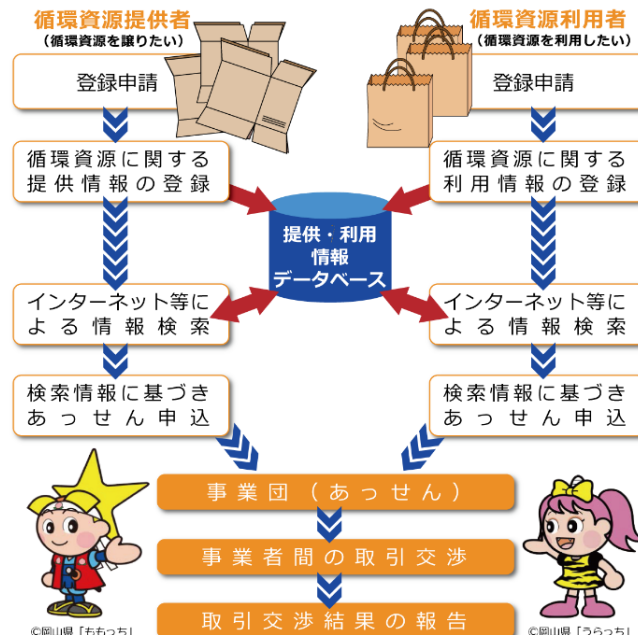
循環資源提供者
（循環資源を譲りたい）

登録申請

循環資源に関する提供情報の登録

インターネット等による情報検索

検索情報に基づきあっせん申込

循環資源利用者
（循環資源を利用したい）

登録申請

循環資源に関する利用情報の登録

インターネット等による情報検索

検索情報に基づきあっせん申込

提供・利用情報データベース

事業団（あっせん）

事業者間の取引交渉

取引交渉結果の報告

©岡山県「ももっち」

©岡山県「うらっち」